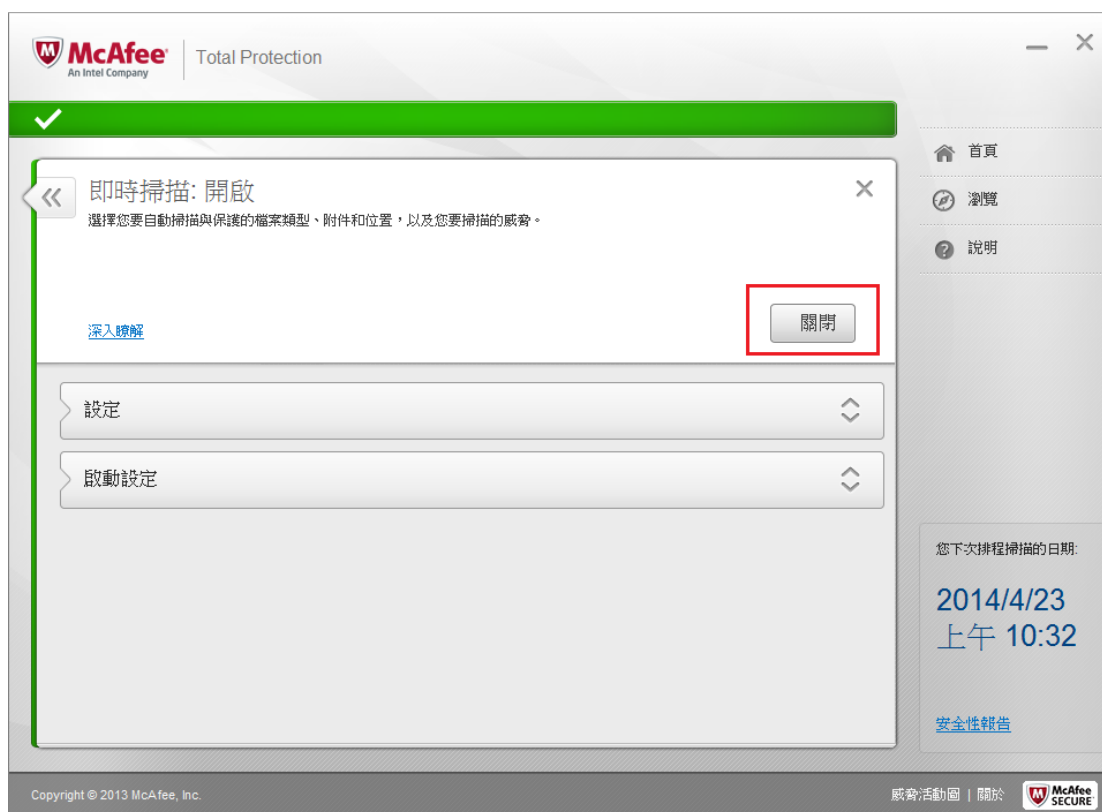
McAfee
An Intel Company
Total Protection

首頁
瀏覽
說明

即時掃描: 開啟
選擇您要自動掃描與保護的檔案類型、附件和位置，以及您要掃描的威脅。

深入瞭解

關閉

設定

啟動設定

您下次排程掃描的日期:
2014/4/23
上午 10:32

安全性報告

Copyright © 2013 McAfee, Inc.

威脅活動圖 | 關於

McAfee SECURE